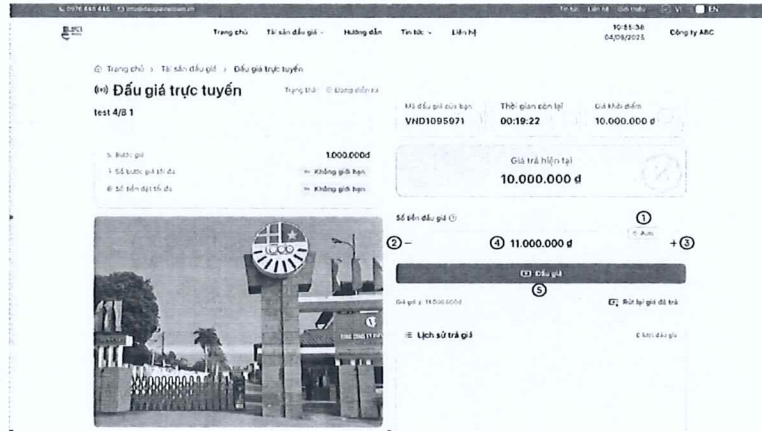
0976 868 448 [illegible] Tin tức Liên hệ Giới thiệu VI EN

Trang chủ Tài sản đấu giá Hướng dẫn Tin tức Liên hệ 10:55:38 04/08/2025 Công ty ABC

Trang chủ > Tài sản đấu giá > Đấu giá trực tuyến

Đấu giá trực tuyến Trạng thái: Đang diễn ra

test 4/8 1

Mã đấu giá của bạn VND1095971

Thời gian còn lại 00:19:22

Giá khởi điểm 10.000.000 đ

Bước giá 1.000.000đ

Số bước giá tối đa Không giới hạn

Số tiền đặt tối đa Không giới hạn

Giá trả hiện tại 10.000.000 đ

Số tiền đấu giá

①

Auto

② –

④ 11.000.000 đ

+ ③

Đấu giá

⑤

Giá gửi: 11.000.000đ

Rút lại giá đã trả

Lịch sử trả giá

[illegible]